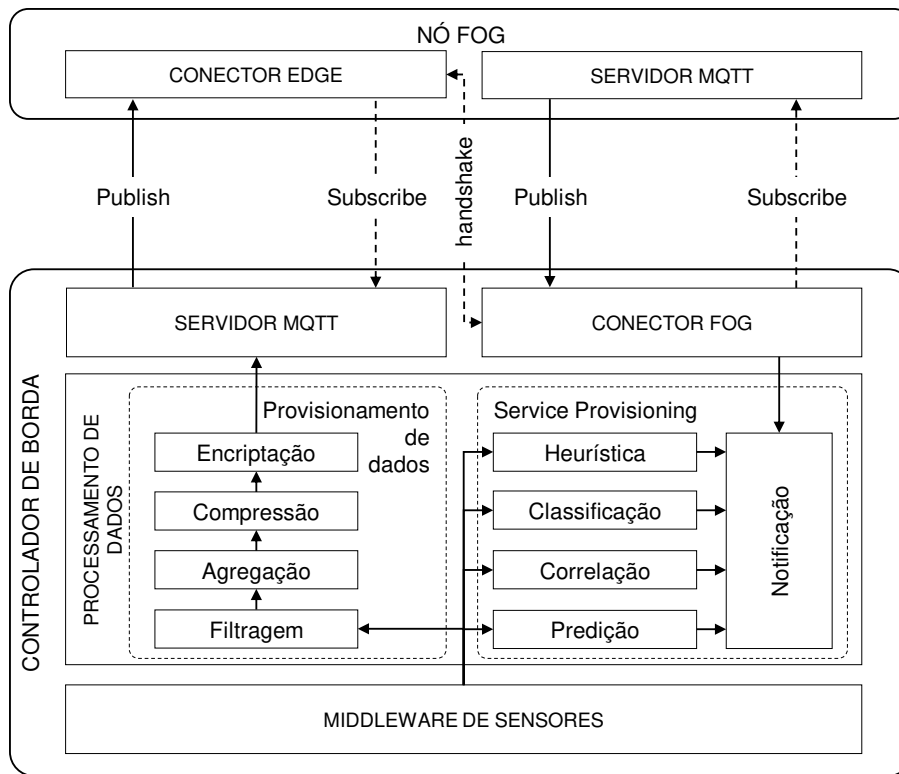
NÓ FOG

CONECTOR EDGE

SERVIDOR MQTT

Publish

Subscribe

handshake

Publish

Subscribe

CONTROLADOR DE BORDA

SERVIDOR MQTT

CONECTOR FOG

PROCESSAMENTO DE DADOS

Provisionamento de dados

Encriptação

Compressão

Agregação

Filtragem

Service Provisioning

Heurística

Classificação

Correlação

Predição

Notificação

MIDDLEWARE DE SENSORES